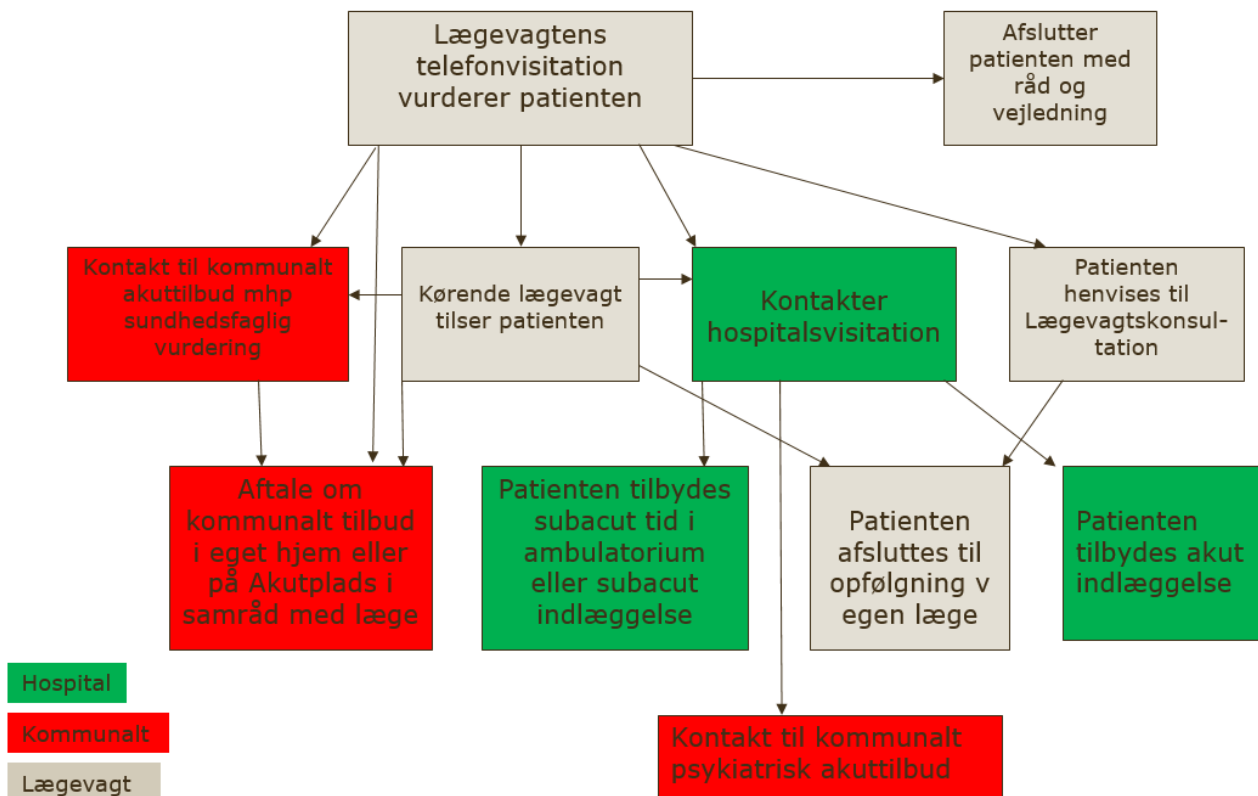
Lægevagtens telefonvisitation vurderer patienten

Afslutter patienten med råd og vejledning

Kontakt til kommunalt akuttilbud mhp sundhedsfaglig vurdering

Kørende lægevagt tilser patienten

Kontakter hospitalsvisitation

Patienten henvises til Lægevagtskonsultation

Aftale om kommunalt tilbud i eget hjem eller på Akutplads i samråd med læge

Patienten tilbydes subacut tid i ambulatorium eller subacut indlæggelse

Patienten afsluttes til opfølgning v egen læge

Patienten tilbydes akut indlæggelse

Hospital

Kommunalt

Lægevagt

Kontakt til kommunalt psykiatrisk akuttilbud